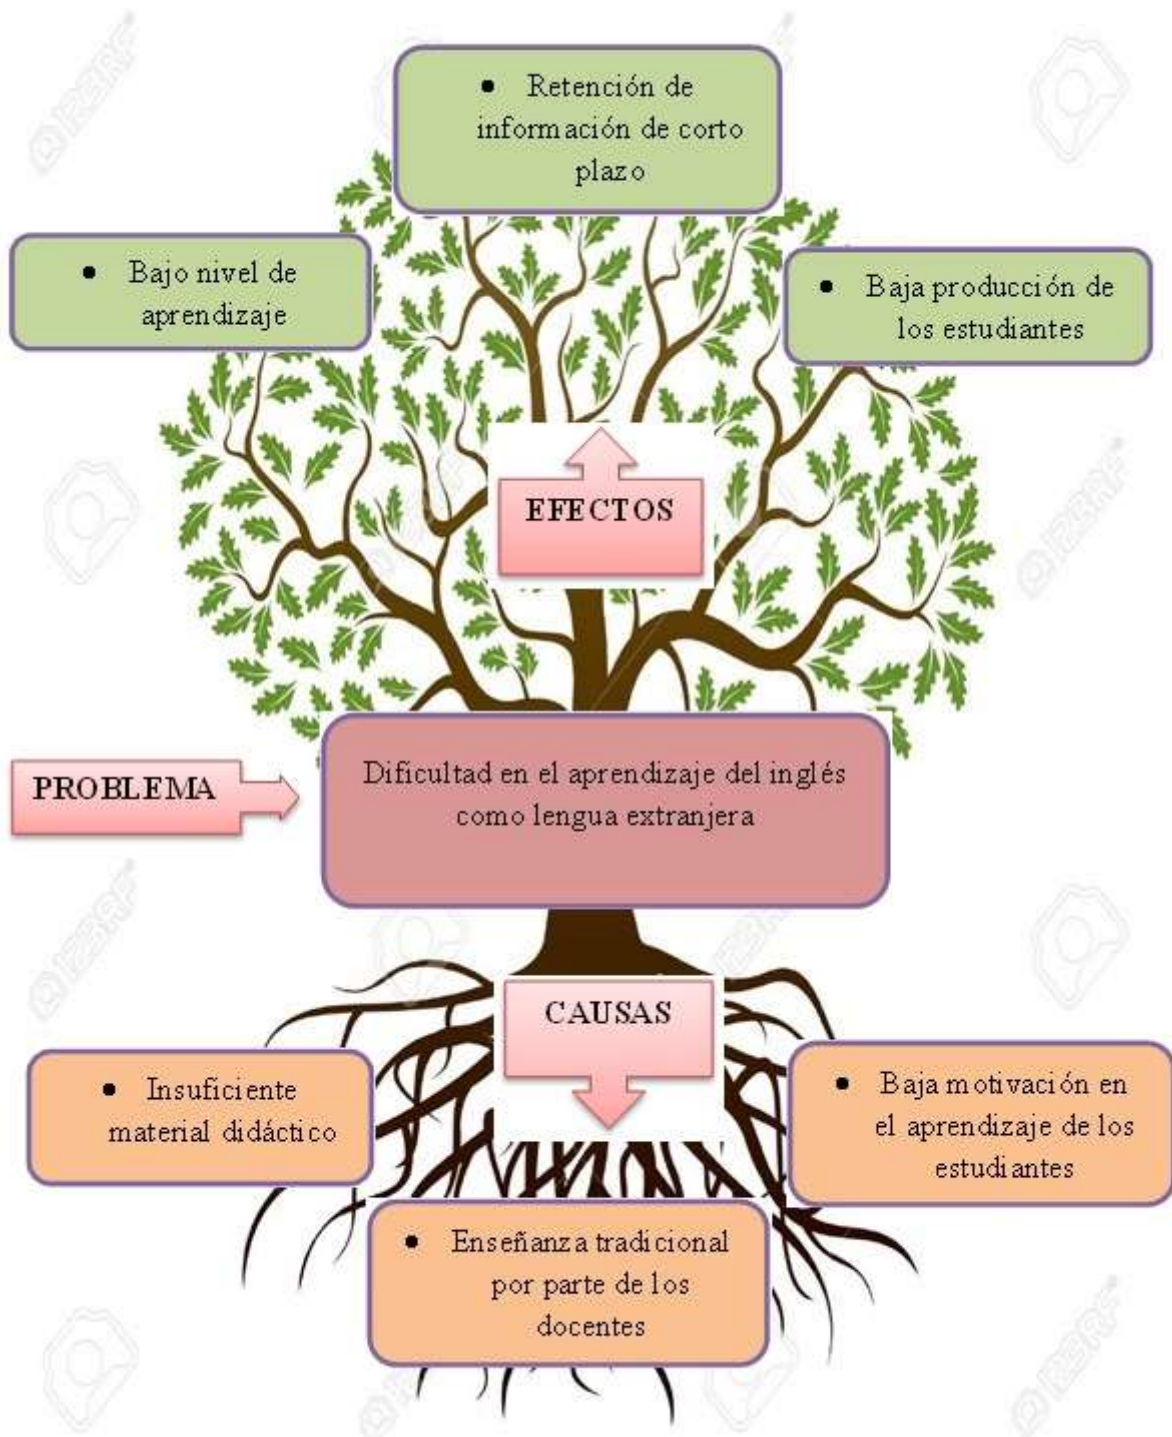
• Retención de información de corto plazo

• Bajo nivel de aprendizaje

• Baja producción de los estudiantes

EFECTOS

PROBLEMA

Dificultad en el aprendizaje del inglés como lengua extranjera

CAUSAS

• Insuficiente material didáctico

• Baja motivación en el aprendizaje de los estudiantes

• Enseñanza tradicional por parte de los docentes